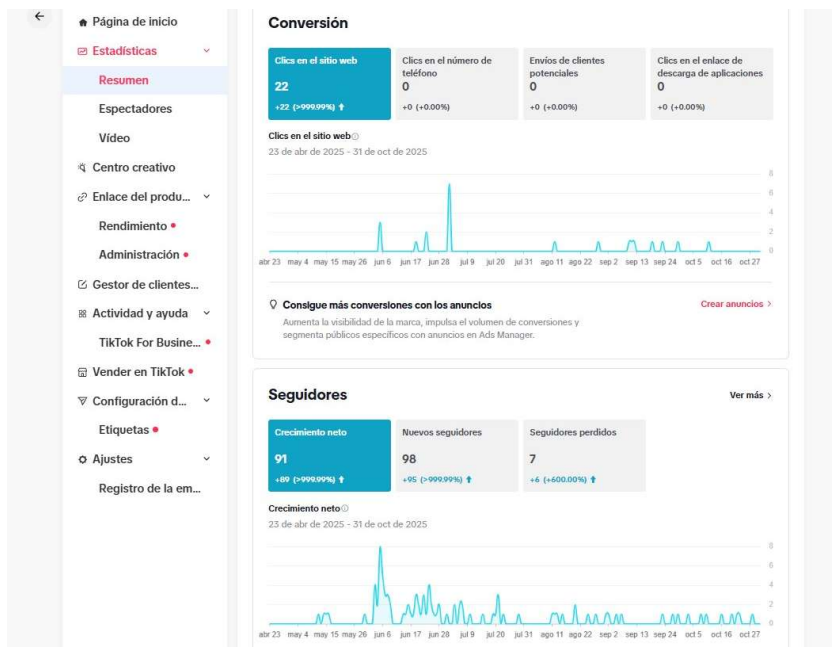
Página de inicio
Estadísticas
Resumen
Espectadores
Vídeo
Centro creativo
Enlace del produ...
Rendimiento •
Administración •
Gestor de clientes...
Actividad y ayuda
TikTok For Busine... •
Vender en TikTok •
Configuración d...
Etiquetas •
Ajustes
Registro de la em...

Conversión

| Clics en el sitio web | Clics en el número de teléfono | Envíos de clientes potenciales | Clics en el enlace de descarga de aplicaciones |
|---|---|---|---|
| 22 | 0 | 0 | 0 |
| +22 (>999.99%) | +0 (+0.00%) | +0 (+0.00%) | +0 (+0.00%) |

Clics en el sitio web
23 de abr de 2025 - 31 de oct de 2025

8
6
4
2
0
abr 23 may 4 may 15 may 26 jun 6 jun 17 jun 28 jul 9 jul 20 jul 31 ago 11 ago 22 sep 2 sep 13 sep 24 oct 5 oct 16 oct 27

Consigue más conversiones con los anuncios
Aumenta la visibilidad de la marca, impulsa el volumen de conversiones y segmenta públicos específicos con anuncios en Ads Manager.
Crear anuncios

Seguidores
Ver más

| Crecimiento neto | Nuevos seguidores | Seguidores perdidos |
|---|---|---|
| 91 | 98 | 7 |
| +89 (>999.99%) | +95 (>999.99%) | +6 (+600.00%) |

Crecimiento neto
23 de abr de 2025 - 31 de oct de 2025

8
6
4
2
0
abr 23 may 4 may 15 may 26 jun 6 jun 17 jun 28 jul 9 jul 20 jul 31 ago 11 ago 22 sep 2 sep 13 sep 24 oct 5 oct 16 oct 27